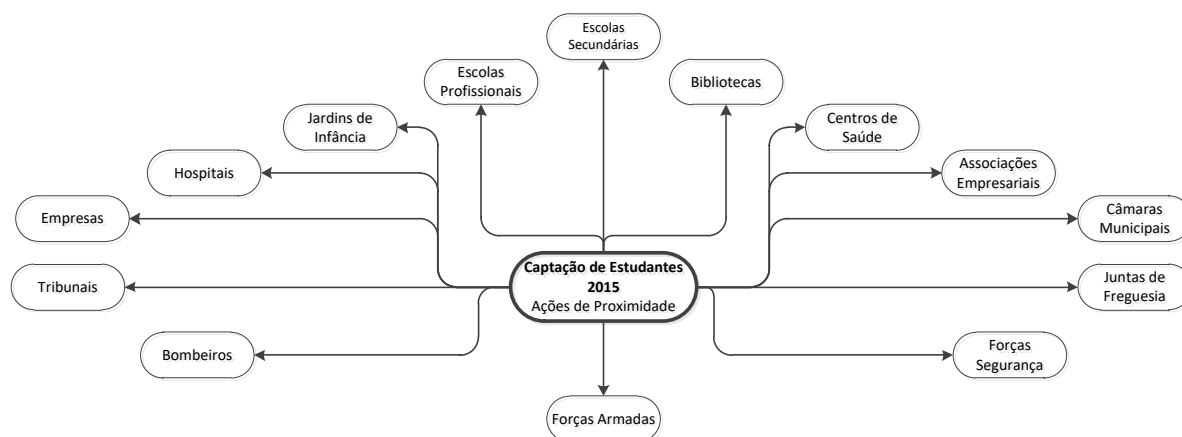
Escolas Secundárias

Escolas Profissionais

Bibliotecas

Jardins de Infância

Centros de Saúde

Hospitais

Associações Empresariais

Empresas

Câmaras Municipais

**Captação de Estudantes 2015**
Ações de Proximidade

Tribunais

Juntas de Freguesia

Bombeiros

Forças Segurança

Forças Armadas